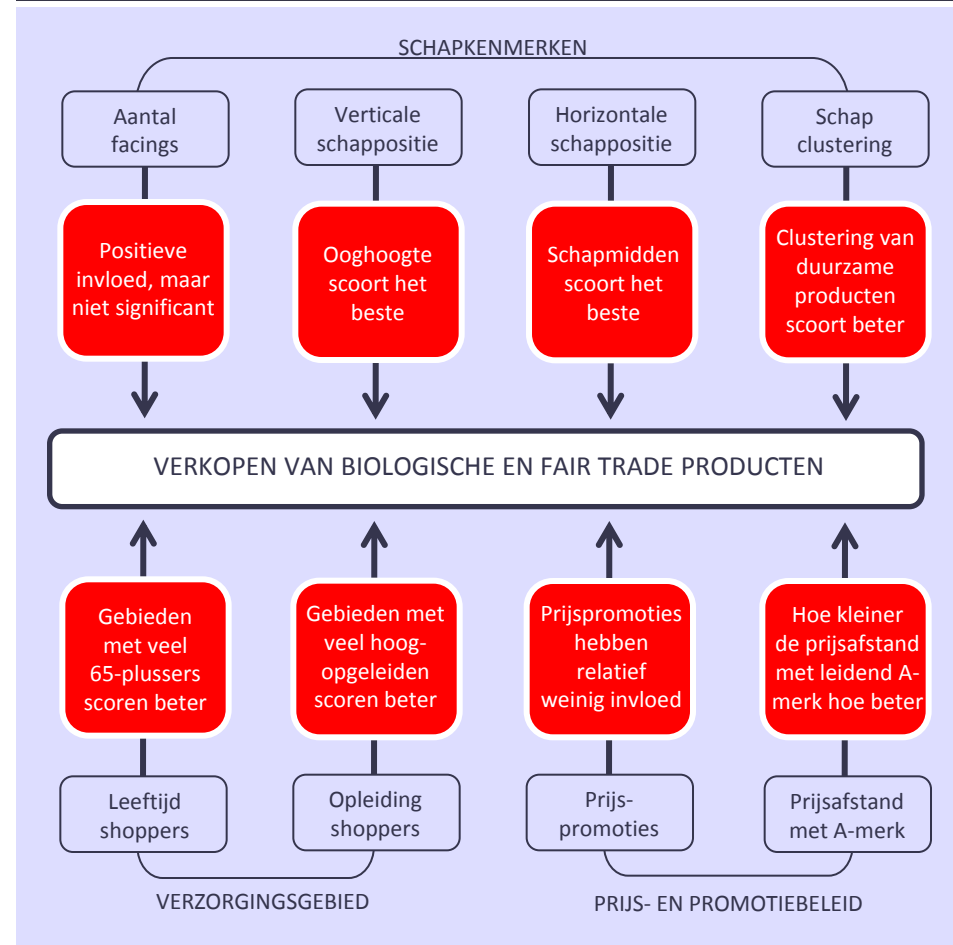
SCHAPKENMERKEN

Aantal facings

Verticale schappositie

Horizontale schappositie

Schap clustering

Positieve invloed, maar niet significant

Ooghoogte scoort het beste

Schapmidden scoort het beste

Clustering van duurzame producten scoort beter

VERKOPEN VAN BIOLOGISCHE EN FAIR TRADE PRODUCTEN

Gebieden met veel 65-plussers scoren beter

Gebieden met veel hoog-opgeleiden scoren beter

Prijspromoties hebben relatief weinig invloed

Hoe kleiner de prijsafstand met leidend A-merk hoe beter

Leeftijd shoppers

Opleiding shoppers

Prijs-promoties

Prijsafstand met A-merk

VERZORGINGSGEBIED

PRIJS- EN PROMOTIEBELEID